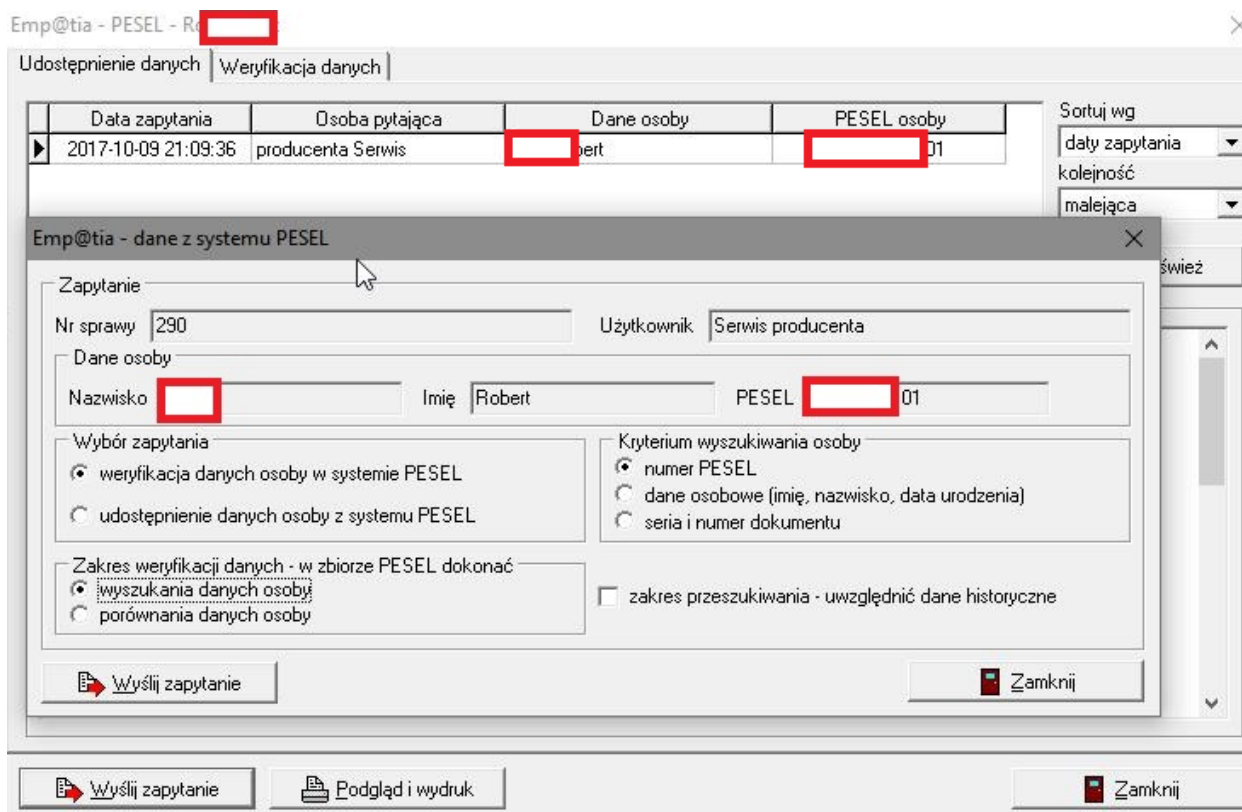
Emp@tia - PESEL - Ro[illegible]

Udostępnienie danych | Weryfikacja danych

| Data zapytania | Osoba pytająca | Dane osoby | PESEL osoby |
|---|---|---|---|
| 2017-10-09 21:09:36 | producenta Serwis | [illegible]bert | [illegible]01 |

Sortuj wg
daty zapytania
kolejność
malejąca
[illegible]śwież

Emp@tia - dane z systemu PESEL

Zapytanie
Nr sprawy 290
Użytkownik Serwis producenta

Dane osoby
Nazwisko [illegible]
Imię Robert
PESEL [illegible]01

Wybór zapytania
weryfikacja danych osoby w systemie PESEL
udostępnienie danych osoby z systemu PESEL

Kryterium wyszukiwania osoby
numer PESEL
dane osobowe (imię, nazwisko, data urodzenia)
seria i numer dokumentu

Zakres weryfikacji danych - w zbiorze PESEL dokonać
wyszukania danych osoby
porównania danych osoby

zakres przeszukiwania - uwzględnić dane historyczne

Wyślij zapytanie
Zamknij

Wyślij zapytanie
Podgląd i wydruk
Zamknij